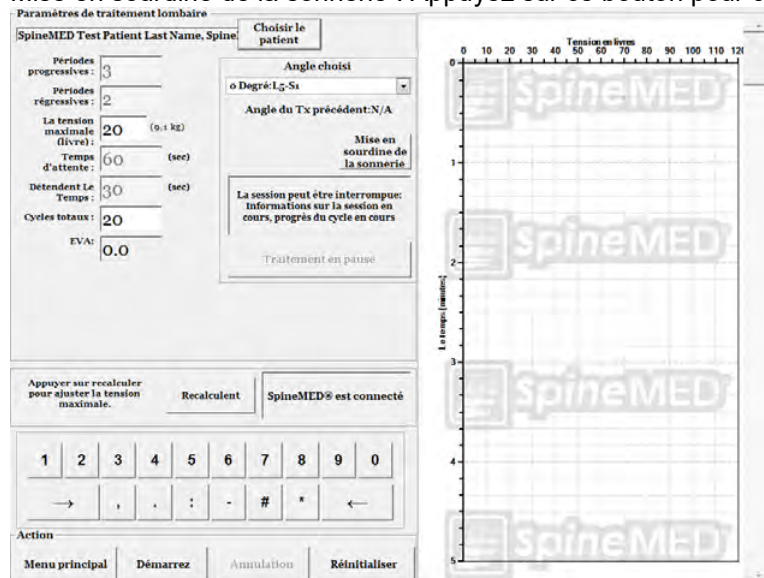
Mise en sourdine de la sonnerie : Appuyez sur ce bouton pour

Paramètres de traitement lombaire

SpineMED Test Patient Last Name, Spine

Choisir le patient

Périodes progressives : 3

Périodes régressives : 2

La tension maximale (livre) : 20 (9.1 kg)

Temps d'attente : 60 (sec)

Détendent Le Temps : 30 (sec)

Cycles totaux : 20

EVA: 0.0

Angle choisi

0 Degré:L5-S1

Angle du Tx précédent:N/A

Mise en sourdine de la sonnerie

La session peut être interrompue: Informations sur la session en cours, progrès du cycle en cours

Traitement en pause

Appuyer sur recalculer pour ajuster la tension maximale.

Recalculent

SpineMED® est connecté

1 2 3 4 5 6 7 8 9 0

→ , . : - # * ←

Action

Menu principal | Démarrez | Annulation | Réinitialiser

Tension en livres

0 10 20 30 40 50 60 70 80 90 100 110 120

Le temps (minutes)

0 1 2 3 4 5

SpineMED

SpineMED

SpineMED

SpineMED